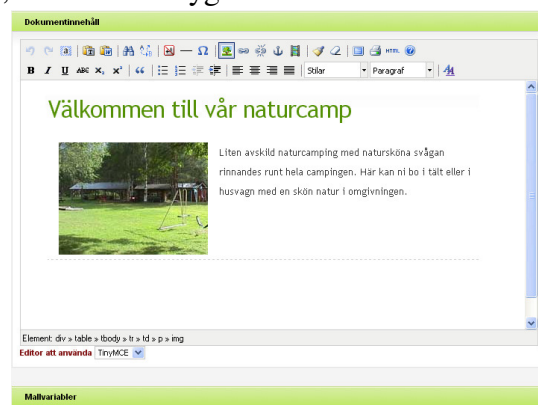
Dokumentinnehåll

B I U ABC $x_2$ $x^2$ Stilar Paragraf

Välkommen till vår naturcamp

Liten avskild naturcamping med natursköna svågan rinnandes runt hela campingen. Här kan ni bo i tält eller i husvagn med en skön natur i omgivningen.

Element: div » table » tbody » tr » td » p » img

Editor att använda TinyMCE

Mallvariabler